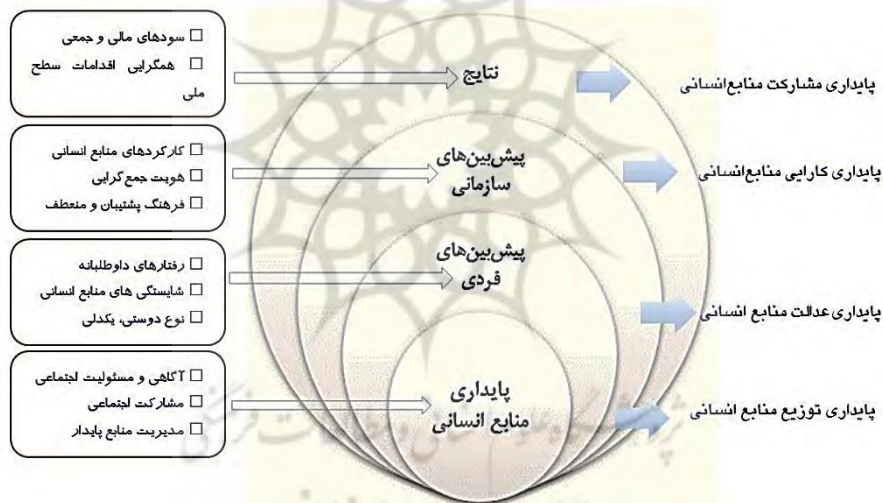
□ سودهای مالی و جمعی
□ همگرایی اقدامات سطح ملی

نتایج

پایداری مشارکت منابع‌انسانی

□ کارکردهای منابع انسانی
□ هویت جمع‌گرایی
□ فرهنگ پشتیبان و منعطف

پیش‌بین‌های سازمانی

پایداری کارایی منابع‌انسانی

□ رفتارهای داوطلبانه
□ شایستگی های منابع انسانی
□ نوع دوستی، یکدلی

پیش‌بین‌های فردی

پایداری عدالت منابع انسانی

□ آگاهی و مسئولیت اجتماعی
□ مشارکت اجتماعی
□ مدیریت منابع پایدار

پایداری منابع انسانی

پایداری توزیع منابع انسانی